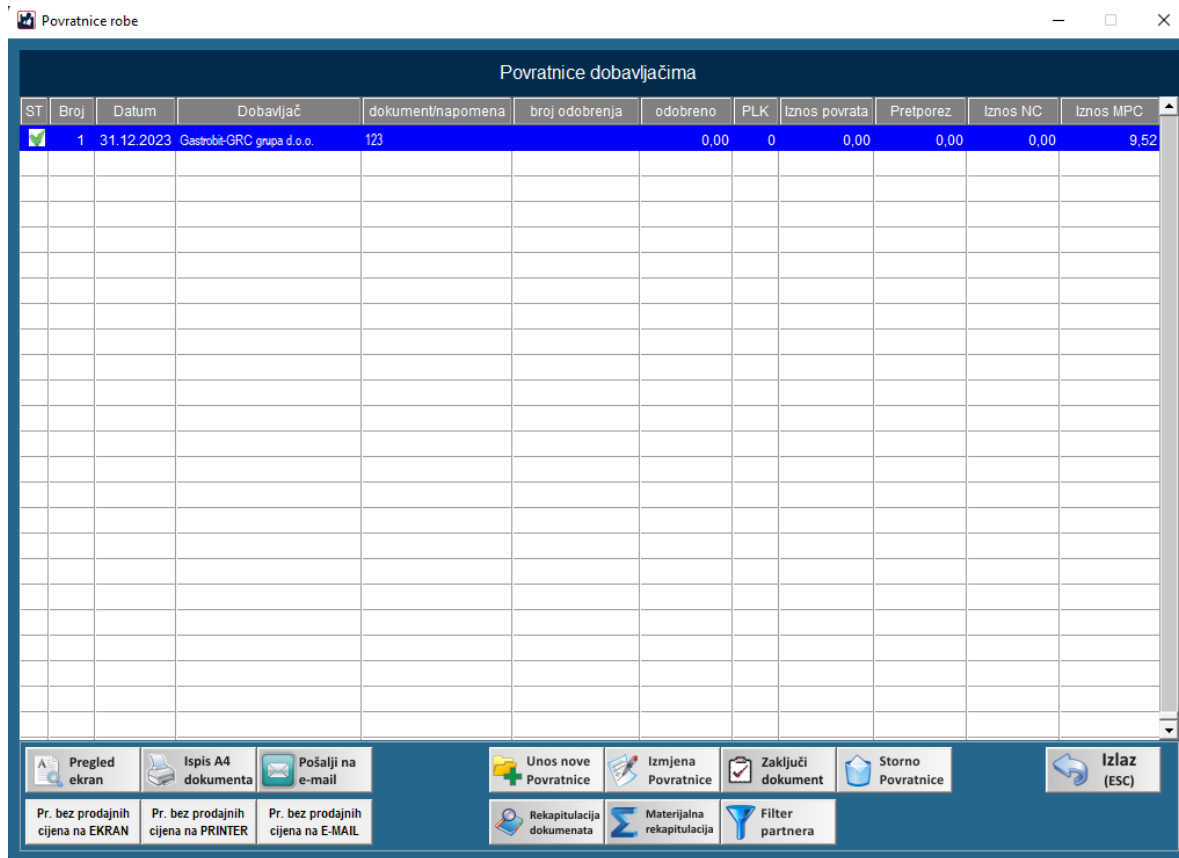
Povratnice robe

Povratnice dobavljačima

| ST | Broj | Datum | Dobavljač | dokument/napomena | broj odobrenja | odobreno | PLK | Iznos povrata | Pretporez | Iznos NC | Iznos MPC |
|---|---|---|---|---|---|---|---|---|---|---|---|
| | 1 | 31.12.2023 | Gastrobit-GRC grupa d.o.o. | 123 | | 0,00 | 0 | 0,00 | 0,00 | 0,00 | 9,52 |

Pregled ekran

Ispis A4 dokumenta

Pošalji na e-mail

Unos nove Povratnice

Izmjena Povratnice

Zaključi dokument

Storno Povratnice

Izlaz (ESC)

Pr. bez prodajnih cijena na EKRAN

Pr. bez prodajnih cijena na PRINTER

Pr. bez prodajnih cijena na E-MAIL

Rekapitulacija dokumenata

Materijalna rekapitulacija

Filter partnera